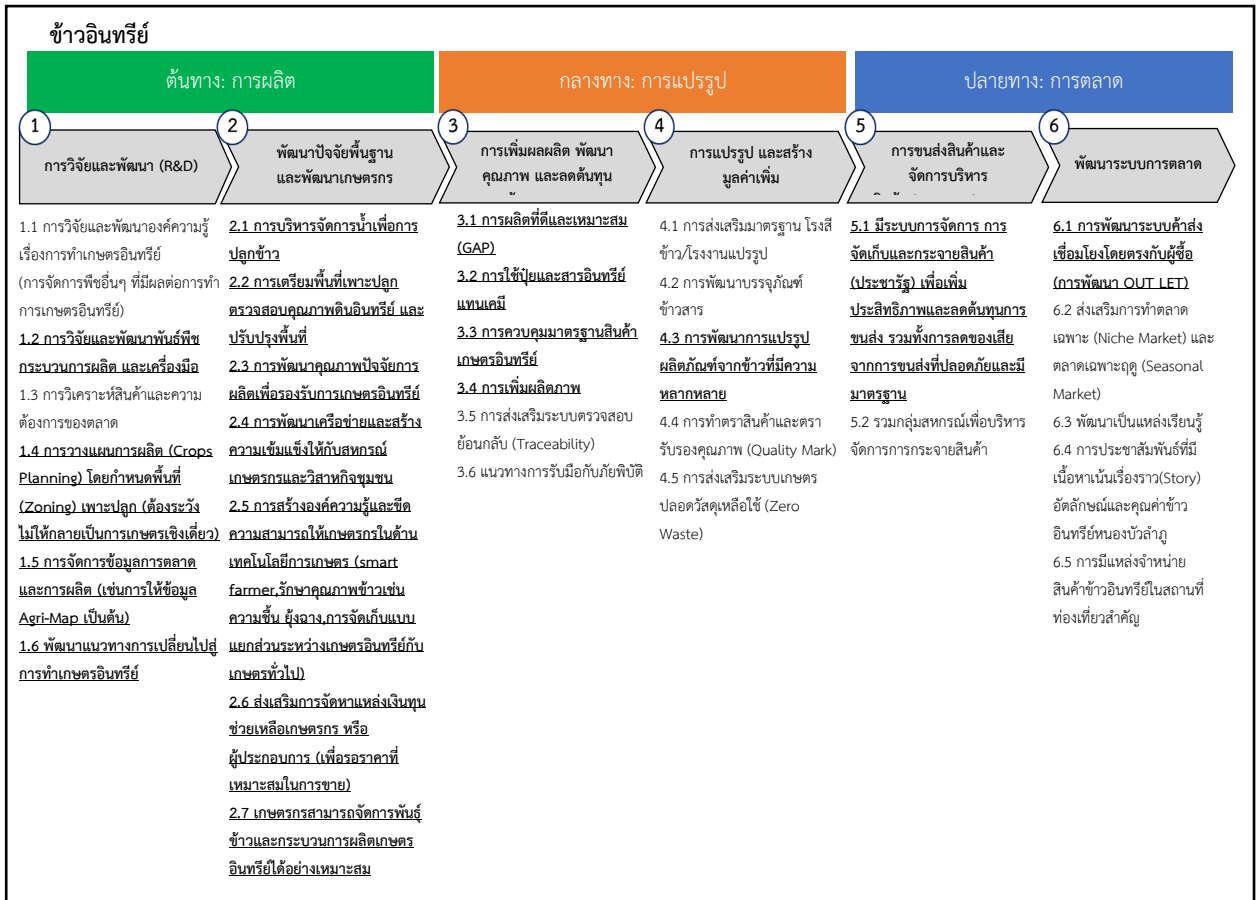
ข้าวอินทรีย์

ต้นทาง: การผลิต

กลางทาง: การแปรรูป

ปลายทาง: การตลาด

1
การวิจัยและพัฒนา (R&D)

2
พัฒนาปัจจัยพื้นฐานและพัฒนาเกษตรกร

3
การเพิ่มผลผลิต พัฒนาคุณภาพ และลดต้นทุน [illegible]

4
การแปรรูป และสร้างมูลค่าเพิ่ม

5
การขนส่งสินค้าและจัดการบริหาร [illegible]

6
พัฒนาระบบการตลาด

1.1 การวิจัยและพัฒนาองค์ความรู้เรื่องการทำเกษตรอินทรีย์ (การจัดการพืชอื่นๆ ที่มีผลต่อการทำการเกษตรอินทรีย์)
1.2 การวิจัยและพัฒนาพันธ์พืช กระบวนการผลิต และเครื่องมือ
1.3 การวิเคราะห์สินค้าและความต้องการของตลาด
1.4 การวางแผนการผลิต (Crops Planning) โดยกำหนดพื้นที่ (Zoning) เพาะปลูก (ต้องระวังไม่ให้กลายเป็นการเกษตรเชิงเดี่ยว)
1.5 การจัดการข้อมูลการตลาดและการผลิต (เช่นการให้ข้อมูล Agri-Map เป็นต้น)
1.6 พัฒนาแนวทางการเปลี่ยนไปสู่การทำเกษตรอินทรีย์

2.1 การบริหารจัดการน้ำเพื่อการปลูกข้าว
2.2 การเตรียมพื้นที่เพาะปลูก ตรวจสอบคุณภาพดินอินทรีย์ และปรับปรุงพื้นที่
2.3 การพัฒนาคุณภาพปัจจัยการผลิตเพื่อรองรับการเกษตรอินทรีย์
2.4 การพัฒนาเครือข่ายและสร้างความเข้มแข็งให้กับสหกรณ์ เกษตรกรและวิสาหกิจชุมชน
2.5 การสร้างองค์ความรู้และขีดความสามารถให้เกษตรกรในด้านเทคโนโลยีการเกษตร (smart farmer,รักษาคุณภาพข้าวเช่น ความชื้น ยุ้งฉาง,การจัดเก็บแบบแยกส่วนระหว่างเกษตรอินทรีย์กับเกษตรทั่วไป)
2.6 ส่งเสริมการจัดหาแหล่งเงินทุนช่วยเหลือเกษตรกร หรือผู้ประกอบการ (เพื่อรอราคาที่เหมาะสมในการขาย)
2.7 เกษตรกรสามารถจัดการพันธุ์ข้าวและกระบวนการผลิตเกษตรอินทรีย์ได้อย่างเหมาะสม

3.1 การผลิตที่ดีและเหมาะสม (GAP)
3.2 การใช้ปุ๋ยและสารอินทรีย์แทนเคมี
3.3 การควบคุมมาตรฐานสินค้าเกษตรอินทรีย์
3.4 การเพิ่มผลิตภาพ
3.5 การส่งเสริมระบบตรวจสอบย้อนกลับ (Traceability)
3.6 แนวทางการรับมือกับภัยพิบัติ

4.1 การส่งเสริมมาตรฐาน โรงสีข้าว/โรงงานแปรรูป
4.2 การพัฒนาบรรจุภัณฑ์ข้าวสาร
4.3 การพัฒนาการแปรรูปผลิตภัณฑ์จากข้าวที่มีความหลากหลาย
4.4 การทำตราสินค้าและตรารับรองคุณภาพ (Quality Mark)
4.5 การส่งเสริมระบบเกษตรปลอดวัสดุเหลือใช้ (Zero Waste)

5.1 มีระบบการจัดการ การจัดเก็บและกระจายสินค้า (ประชารัฐ) เพื่อเพิ่มประสิทธิภาพและลดต้นทุนการขนส่ง รวมทั้งการลดของเสียจากการขนส่งที่ปลอดภัยและมีมาตรฐาน
5.2 รวมกลุ่มสหกรณ์เพื่อบริหารจัดการการกระจายสินค้า

6.1 การพัฒนาระบบค้าส่งเชื่อมโยงโดยตรงกับผู้ซื้อ (การพัฒนา OUT LET)
6.2 ส่งเสริมการทำตลาดเฉพาะ (Niche Market) และตลาดเฉพาะฤดู (Seasonal Market)
6.3 พัฒนาเป็นแหล่งเรียนรู้
6.4 การประชาสัมพันธ์ที่มีเนื้อหาเน้นเรื่องราว(Story) อัตลักษณ์และคุณค่าข้าวอินทรีย์หนองบัวลำภู
6.5 การมีแหล่งจำหน่ายสินค้าข้าวอินทรีย์ในสถานที่ท่องเที่ยวสำคัญ